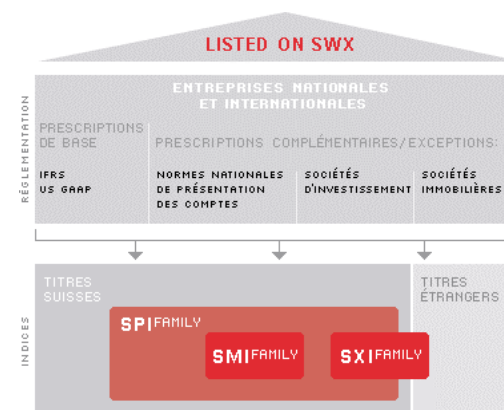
LISTED ON SWX

RÉGLEMENTATION

ENTREPRISES NATIONALES ET INTERNATIONALES

PRESCRIPTIONS DE BASE

IFRS
US GAAP

PRESCRIPTIONS COMPLÉMENTAIRES/EXCEPTIONS:

NORMES NATIONALES DE PRÉSENTATION DES COMPTES

SOCIÉTÉS D'INVESTISSEMENT

SOCIÉTÉS IMMOBILIÈRES

INDICES

TITRES SUISSES

TITRES ÉTRANGERS

SPI FAMILY

SMI FAMILY

SXI FAMILY